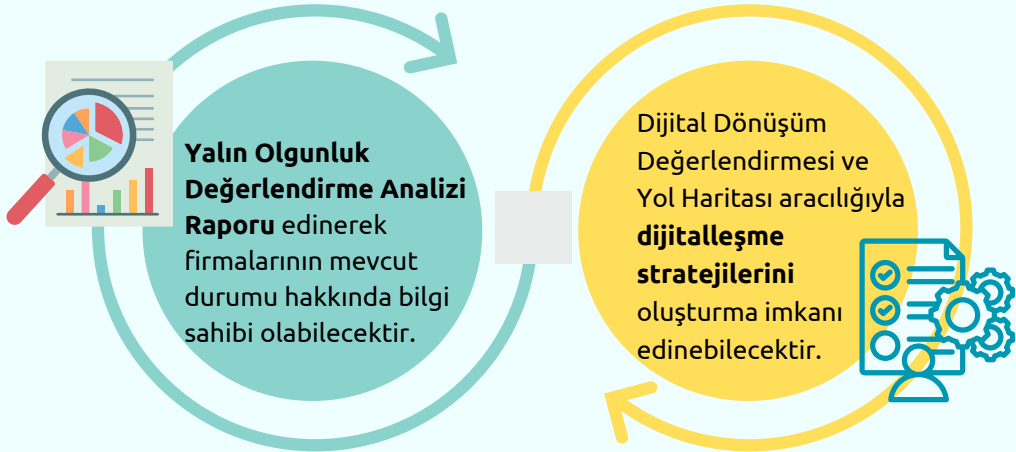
**Yalın Olgunluk Değerlendirme Analizi Raporu** edinerek firmalarının mevcut durumu hakkında bilgi sahibi olabilecektir.

Dijital Dönüşüm Değerlendirmesi ve Yol Haritası aracılığıyla **dijitalleşme stratejilerini** oluşturma imkanı edinebilecektir.